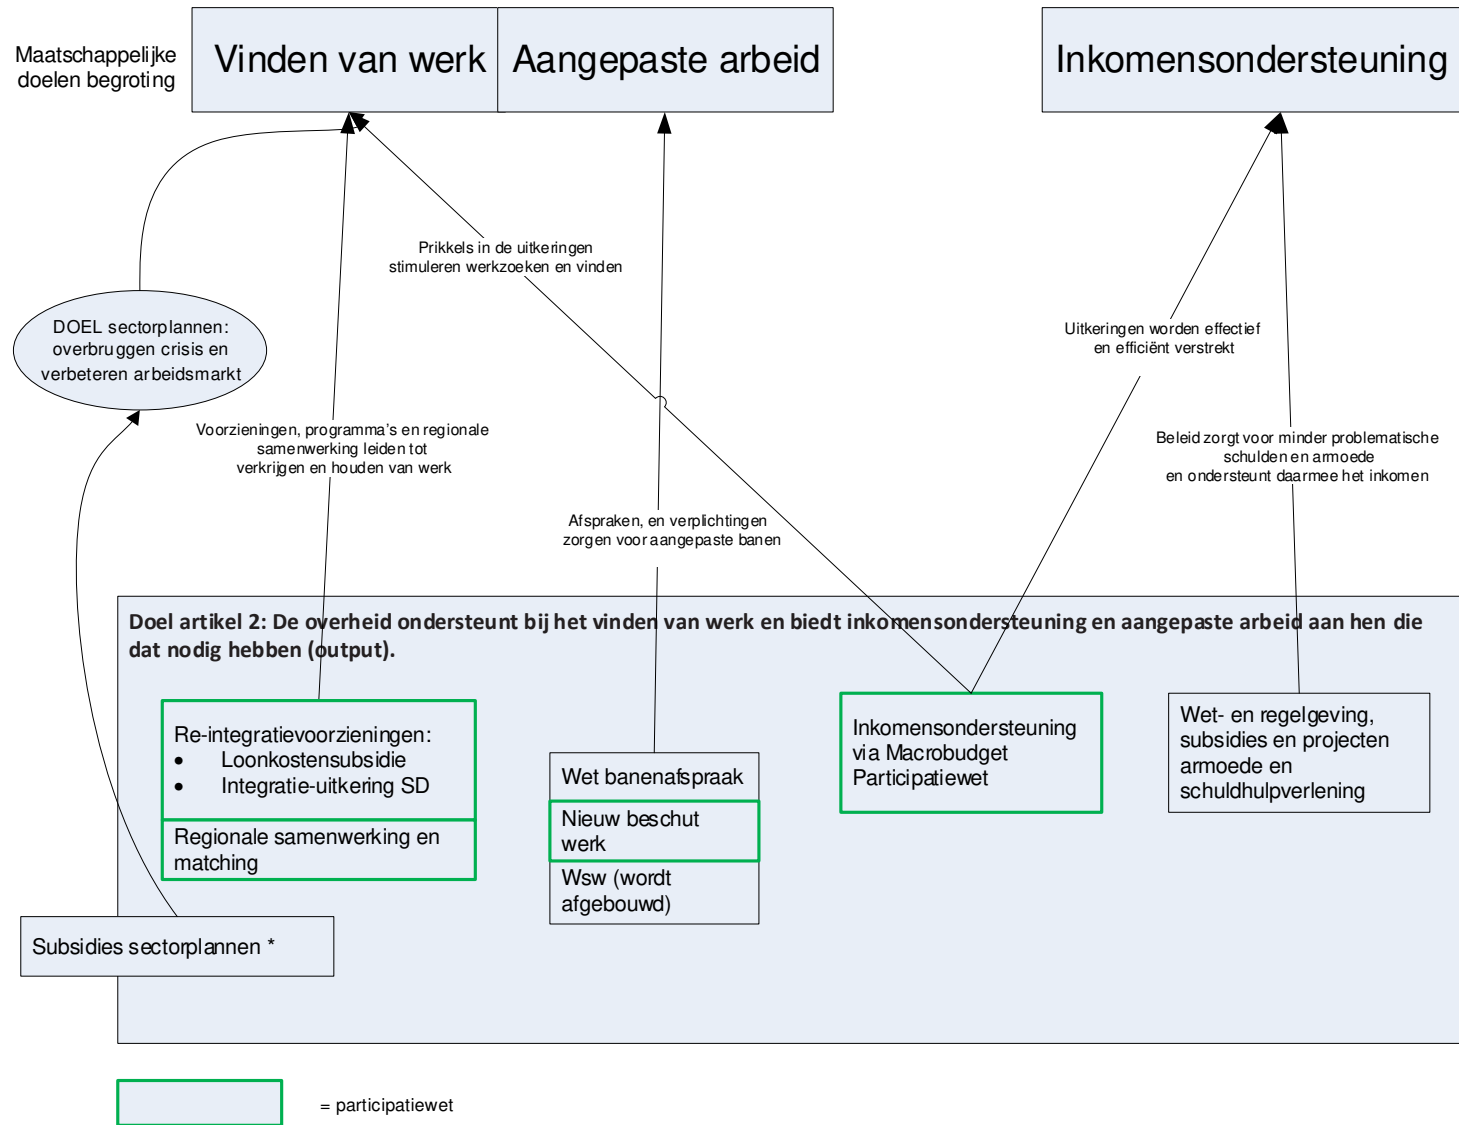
Maatschappelijke doelen begroting

Vinden van werk

Aangepaste arbeid

Inkomensondersteuning

Prikkels in de uitkeringen stimuleren werkzoeken en vinden

Uitkeringen worden effectief en efficiënt verstrekt

DOEL sectorplannen: overbruggen crisis en verbeteren arbeidsmarkt

Voorzieningen, programma's en regionale samenwerking leiden tot verkrijgen en houden van werk

Beleid zorgt voor minder problematische schulden en armoede en ondersteunt daarmee het inkomen

Afspraken, en verplichtingen zorgen voor aangepaste banen

Doel artikel 2: De overheid ondersteunt bij het vinden van werk en biedt inkomensondersteuning en aangepaste arbeid aan hen die dat nodig hebben (output).

Re-integratievoorzieningen:
- Loonkostensubsidie
- Integratie-uitkering SD

Regionale samenwerking en matching

Wet banenafspraak

Nieuw beschut werk

Wsw (wordt afgebouwd)

Inkomensondersteuning via Macrobudget Participatiewet

Wet- en regelgeving, subsidies en projecten armoede en schuldhulpverlening

Subsidies sectorplannen *

= participatiewet